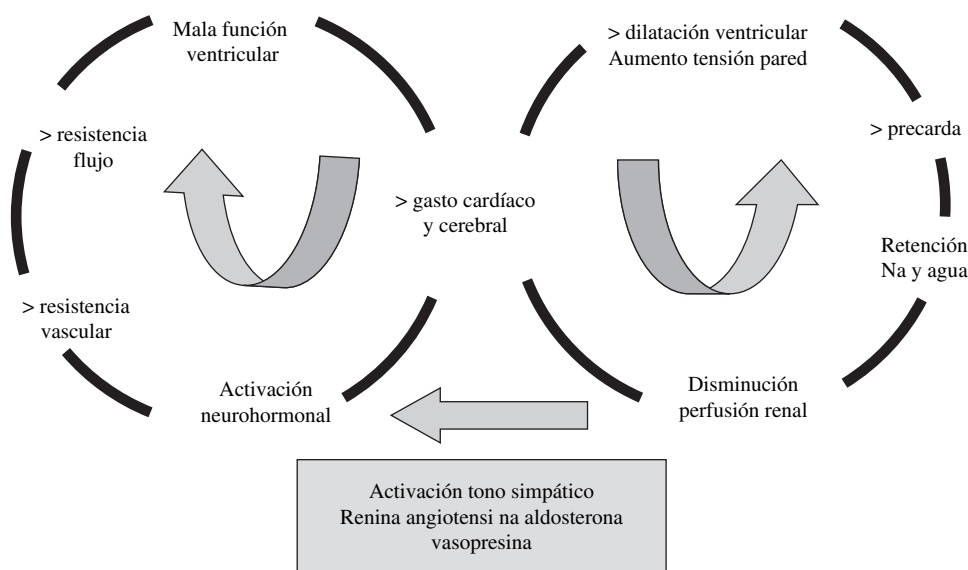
Mala función ventricular

> dilatación ventricular
Aumento tensión pared

> resistencia flujo

> precarda

> gasto cardíaco y cerebral

Retención Na y agua

> resistencia vascular

Activación neurohormonal

Disminución perfusión renal

Activación tono simpático
Renina angiotensi na aldosterona
vasopresina